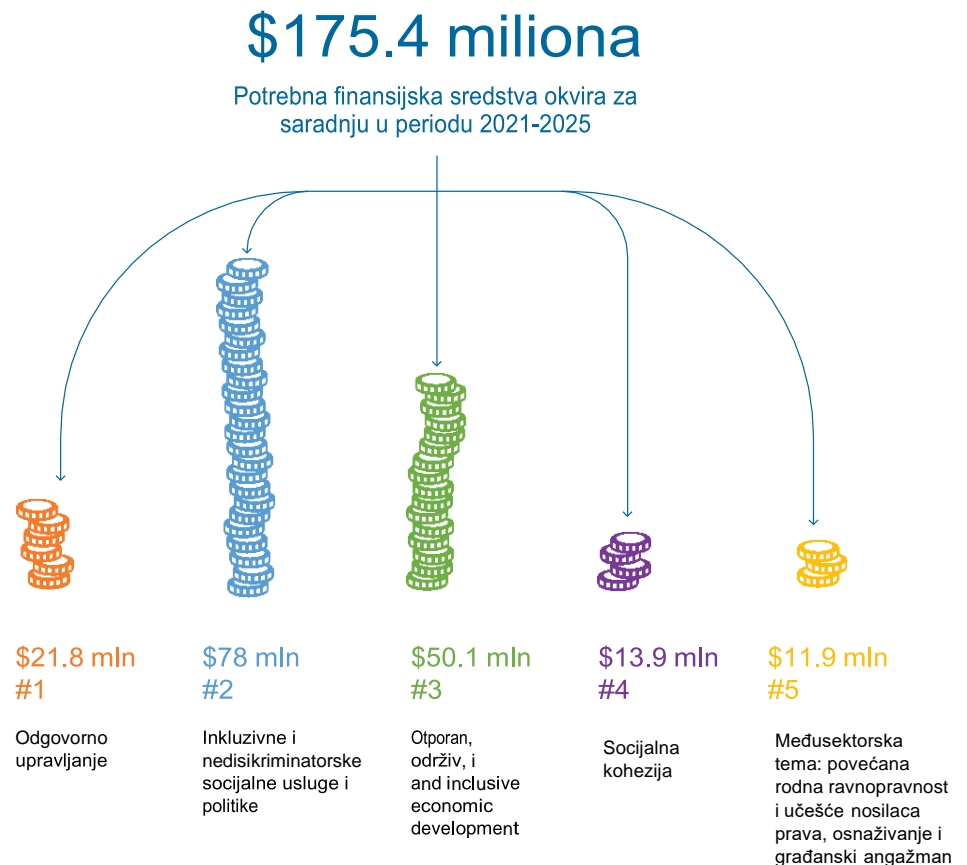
$175.4 miliona

Potrebna finansijska sredstva okvira za saradnju u periodu 2021-2025

$21.8 mln
#1

Odgovorno upravljanje

$78 mln
#2

Inkluzivne i nedisikriminatorske socijalne usluge i politike

$50.1 mln
#3

Otporan, održiv, i and inclusive economic development

$13.9 mln
#4

Socijalna kohezija

$11.9 mln
#5

Međusektorska tema: povećana rodna ravnopravnost i učešće nosilaca prava, osnaživanje i građanski angažman